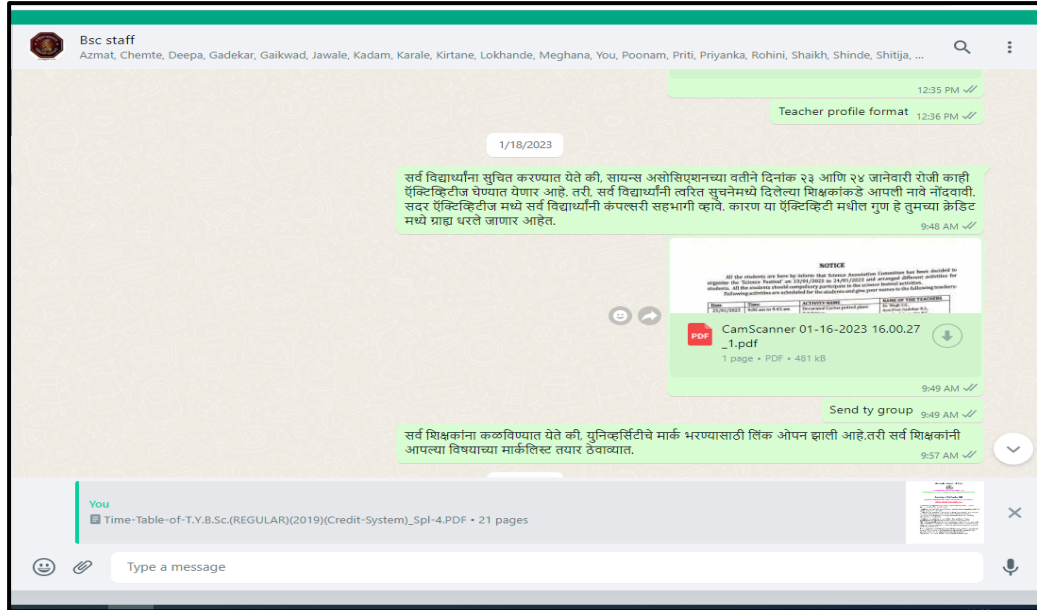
Bsc staff
Azmat, Chemte, Deepa, Gadekar, Gaikwad, Jawale, Kadam, Karale, Kirtane, Lokhande, Meghana, You, Poonam, Priti, Priyanka, Rohini, Shaikh, Shinde, Shitija, ...

12:35 PM

Teacher profile format 12:36 PM

1/18/2023

सर्व विद्यार्थ्यांना सुचित करण्यात येते की, सायन्स असोसिएशनच्या वतीने दिनांक २३ आणि २४ जानेवारी रोजी काही ऍक्टिव्हिटीज घेण्यात येणार आहे. तरी, सर्व विद्यार्थ्यांनी त्वरित सुचनेमध्ये दिलेल्या शिक्षकांकडे आपली नावे नोंदवावी. सदर ऍक्टिव्हिटीज मध्ये सर्व विद्यार्थ्यांनी कंपल्सरी सहभागी व्हावे. कारण या ऍक्टिव्हिटी मधील गुण हे तुमच्या क्रेडिट मध्ये ग्राह्य धरले जाणार आहेत. 9:48 AM

NOTICE
All the students are here by inform that Science Association Committee has been decided to organize the 'Science Festival' on 23/01/2023 to 24/01/2023 and arranged different activities for students. All the students should compulsory participate in the science festival activities. Following activities are scheduled for the students and give your names to the following teachers:

| Date | Time | ACTIVITY NAME | NAME OF THE TEACHERS |
|---|---|---|---|
| 23/01/2023 | 9.00 am to 9.45 am | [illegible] | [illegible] |

CamScanner 01-16-2023 16.00.27_1.pdf
1 page • PDF • 481 kB
9:49 AM

Send ty group 9:49 AM

सर्व शिक्षकांना कळविण्यात येते की, युनिव्हर्सिटीचे मार्क भरण्यासाठी लिंक ओपन झाली आहे.तरी सर्व शिक्षकांनी आपल्या विषयाच्या मार्कलिस्ट तयार ठेवाव्यात. 9:57 AM

You
Time-Table-of-T.Y.B.Sc.(REGULAR)(2019)(Credit-System)_Spl-4.PDF • 21 pages

Type a message